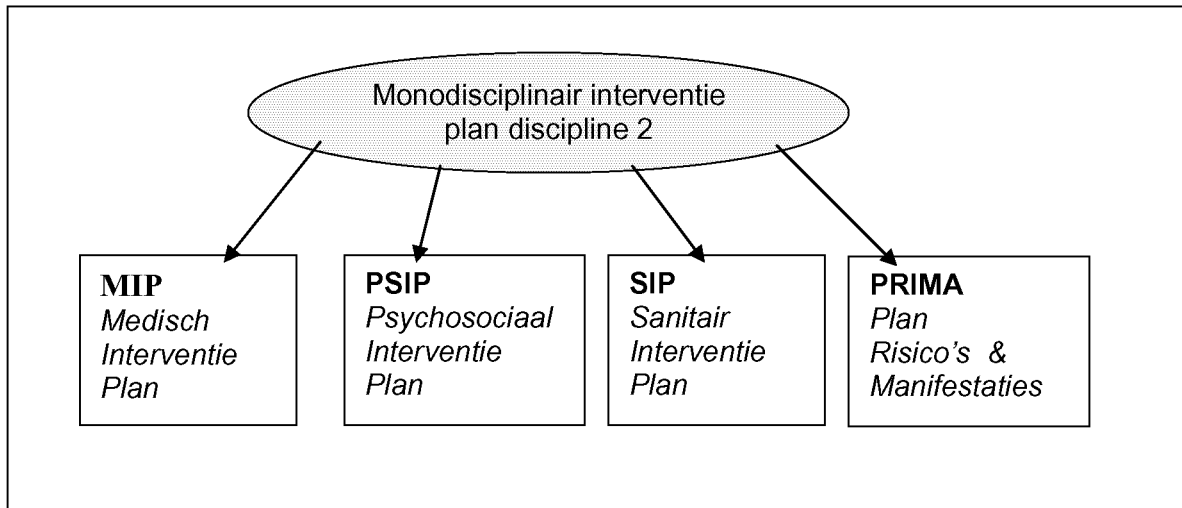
Monodisciplinair interventie plan discipline 2

**MIP**
*Medisch Interventie Plan*

**PSIP**
*Psychosociaal Interventie Plan*

**SIP**
*Sanitair Interventie Plan*

**PRIMA**
*Plan Risico's & Manifestaties*